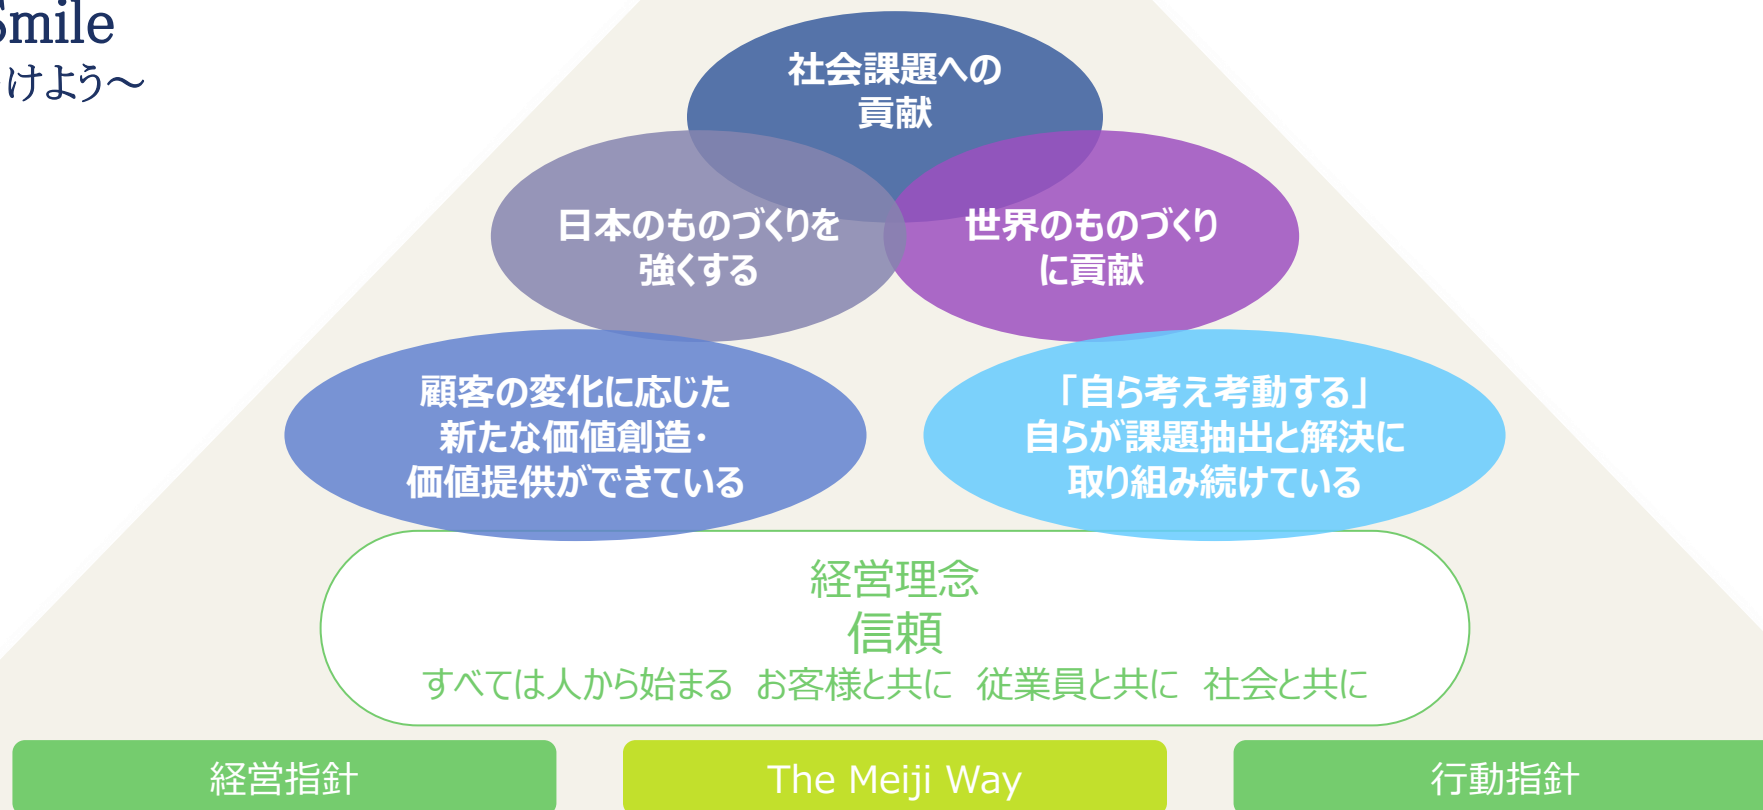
Smile
けよう〜

社会課題への貢献

日本のものづくりを強くする

世界のものづくりに貢献

顧客の変化に応じた新たな価値創造・価値提供ができている

「自ら考え考動する」自らが課題抽出と解決に取り組み続けている

経営理念
信頼
すべては人から始まる　お客様と共に　従業員と共に　社会と共に

経営指針

The Meiji Way

行動指針